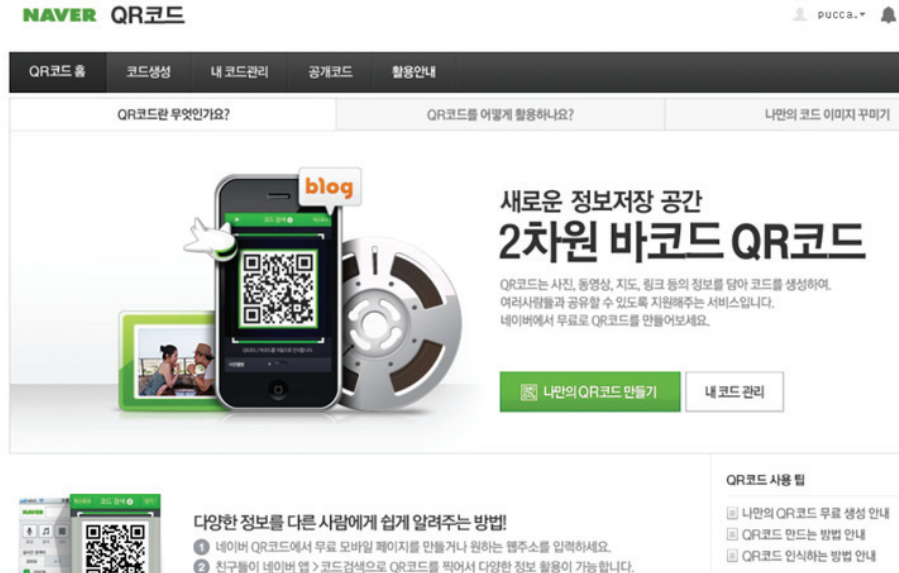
NAVER QR코드

pucca.▾

QR코드 홈 코드생성 내 코드관리 공개코드 활용안내

QR코드란 무엇인가요?

QR코드를 어떻게 활용하나요?

나만의 코드 이미지 꾸미기

blog

새로운 정보저장 공간
2차원 바코드 QR코드

QR코드는 사진, 동영상, 지도, 링크 등의 정보를 담아 코드를 생성하여, 여러사람들과 공유할 수 있도록 지원해주는 서비스입니다. 네이버에서 무료로 QR코드를 만들어보세요.

나만의 QR코드 만들기

내 코드 관리

QR코드 사용 팁

나만의 QR코드 무료 생성 안내

QR코드 만드는 방법 안내

QR코드 인식하는 방법 안내

다양한 정보를 다른 사람에게 쉽게 알려주는 방법!

1 네이버 QR코드에서 무료 모바일 페이지를 만들거나 원하는 웹주소를 입력하세요.

2 친구들이 네이버 앱 > 코드검색으로 QR코드를 찍어서 다양한 정보 활용이 가능합니다.